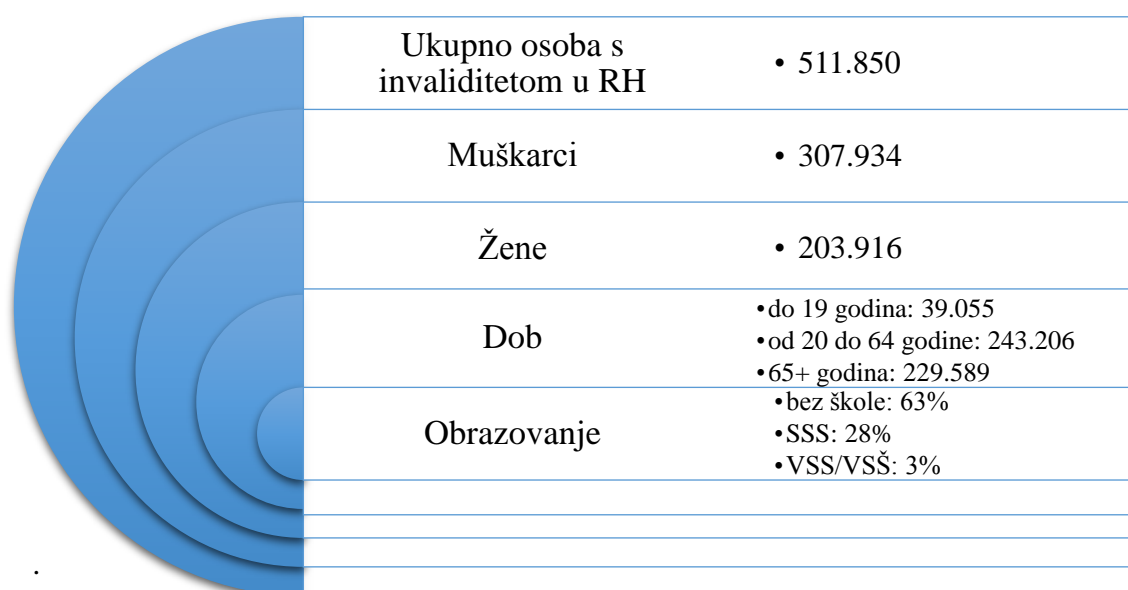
| | |
|---|---|
| Ukupno osoba s invaliditetom u RH | • 511.850 |
| Muškarci | • 307.934 |
| Žene | • 203.916 |
| Dob | • do 19 godina: 39.055<br>• od 20 do 64 godine: 243.206<br>• 65+ godina: 229.589 |
| Obrazovanje | • bez škole: 63%<br>• SSS: 28%<br>• VSS/VSŠ: 3% |